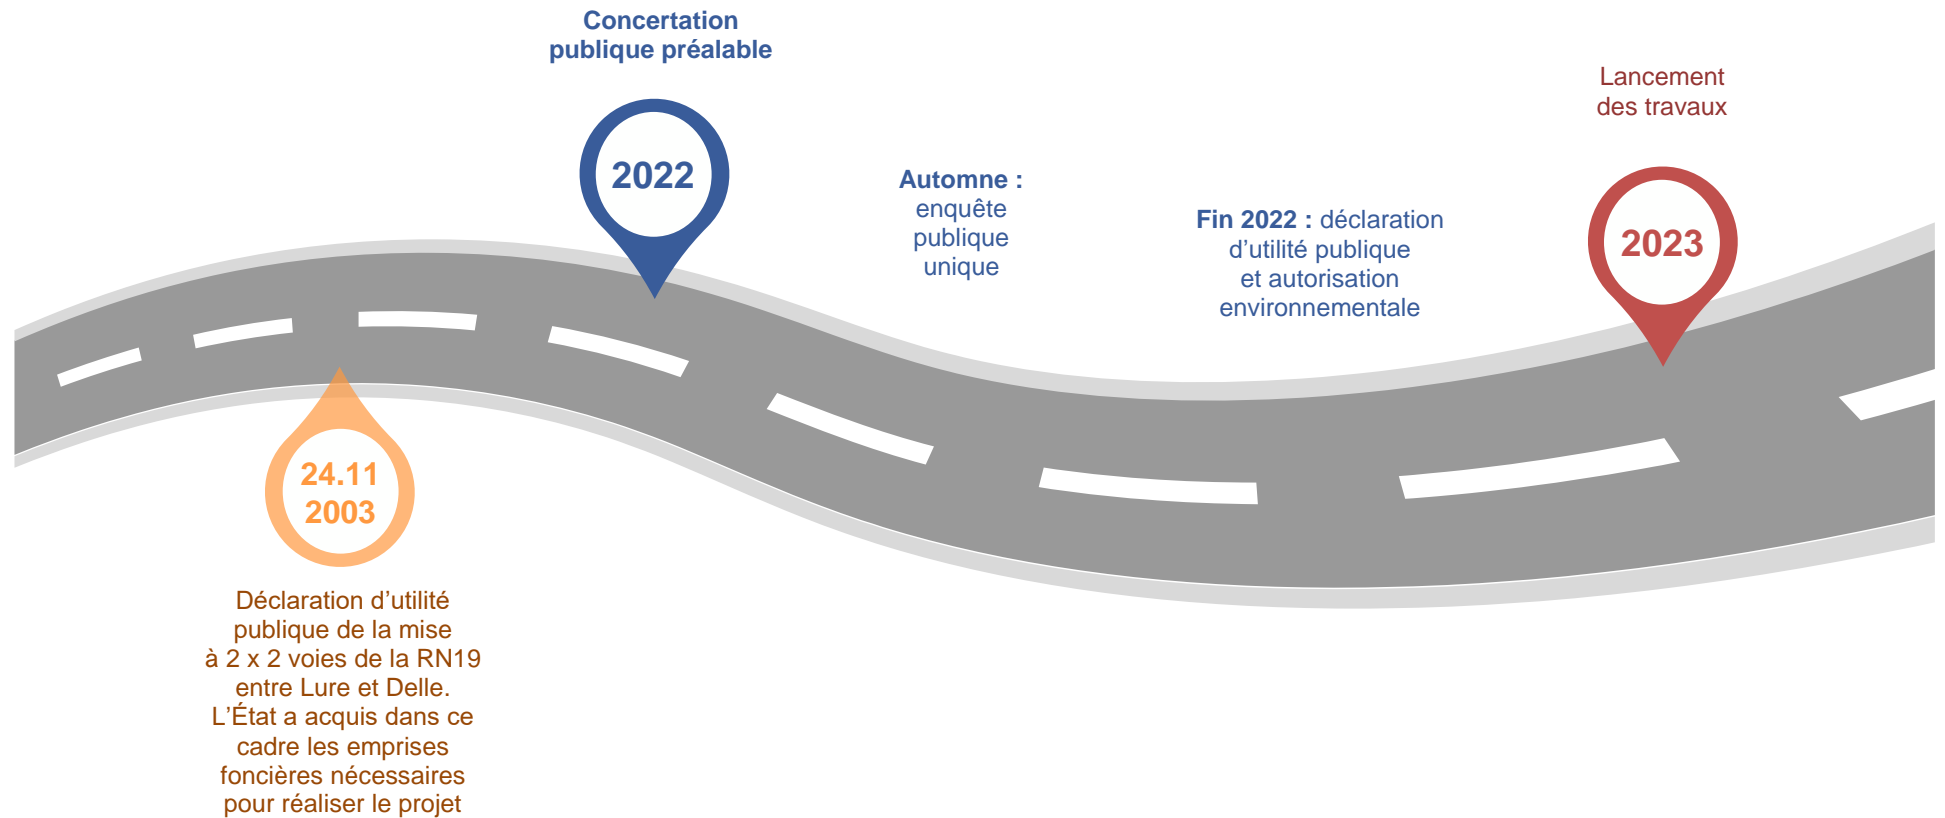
Concertation publique préalable

2022

Automne : enquête publique unique

Fin 2022 : déclaration d'utilité publique et autorisation environnementale

Lancement des travaux

2023

24.11
2003

Déclaration d'utilité publique de la mise à 2 x 2 voies de la RN19 entre Lure et Delle. L'État a acquis dans ce cadre les emprises foncières nécessaires pour réaliser le projet